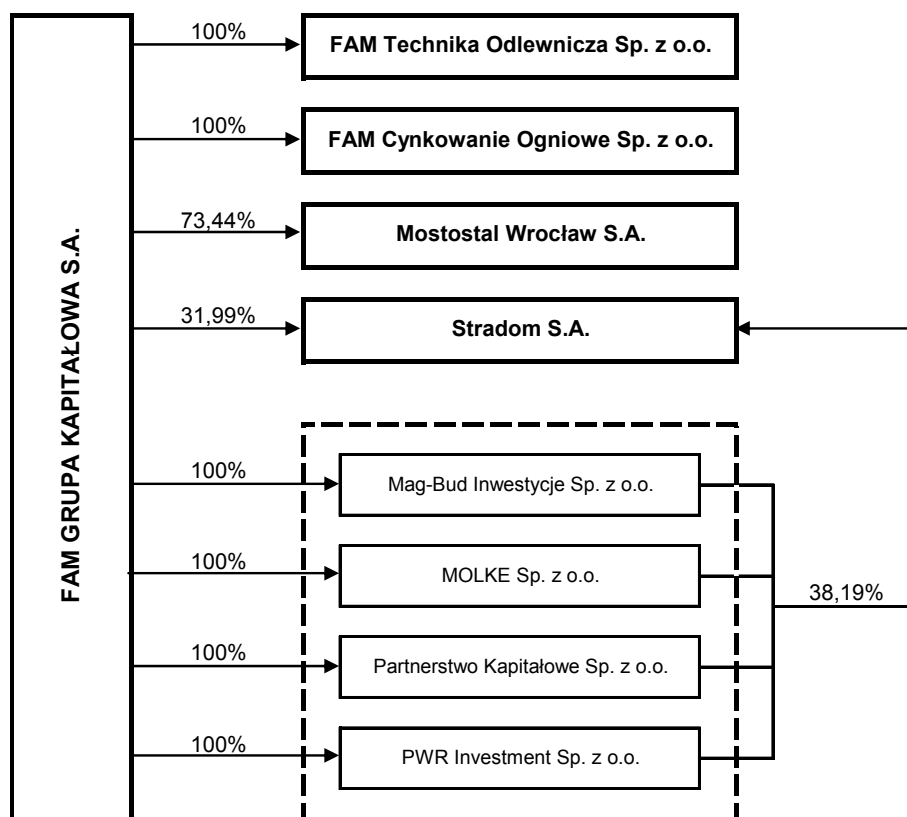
FAM GRUPA KAPITAŁOWA S.A.

100%
FAM Technika Odlewnicza Sp. z o.o.

100%
FAM Cynkowanie Ogniowe Sp. z o.o.

73,44%
Mostostal Wrocław S.A.

31,99%
Stradom S.A.

100%
Mag-Bud Inwestycje Sp. z o.o.

100%
MOLKE Sp. z o.o.

100%
Partnerstwo Kapitałowe Sp. z o.o.

100%
PWR Investment Sp. z o.o.

38,19%